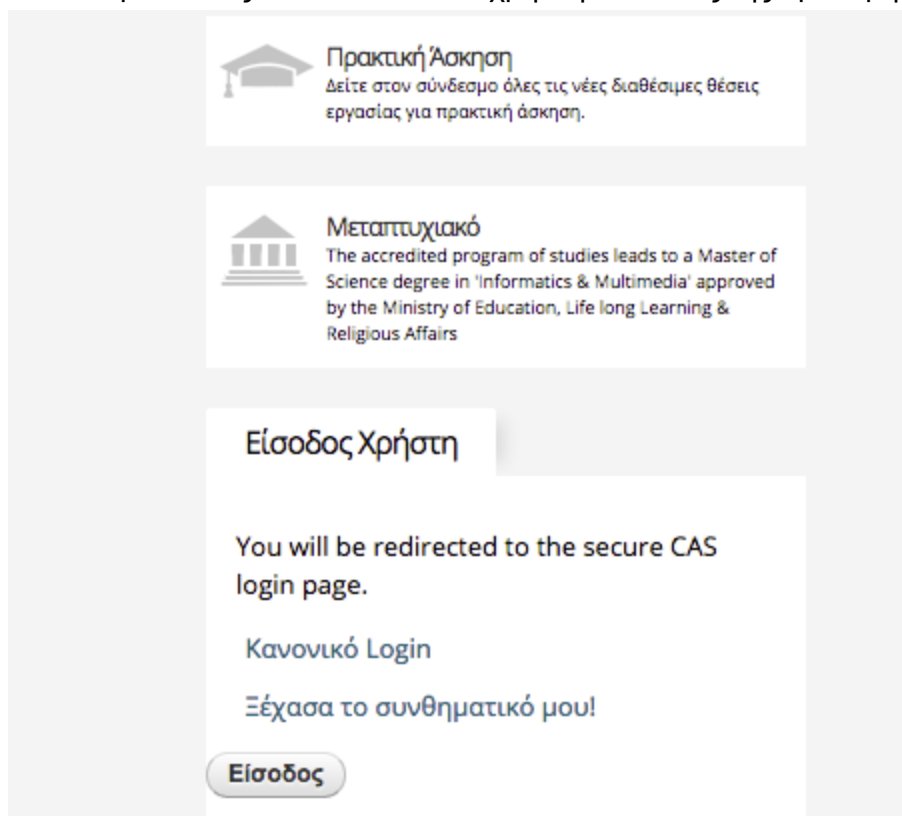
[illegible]

Πρακτική Άσκηση
Δείτε στον σύνδεσμο όλες τις νέες διαθέσιμες θέσεις εργασίας για πρακτική άσκηση.

Μεταπτυχιακό
The accredited program of studies leads to a Master of Science degree in 'Informatics & Multimedia' approved by the Ministry of Education, Life long Learning & Religious Affairs

Είσοδος Χρήστη

You will be redirected to the secure CAS login page.

Κανονικό Login

Ξέχασα το συνθηματικό μου!

Είσοδος